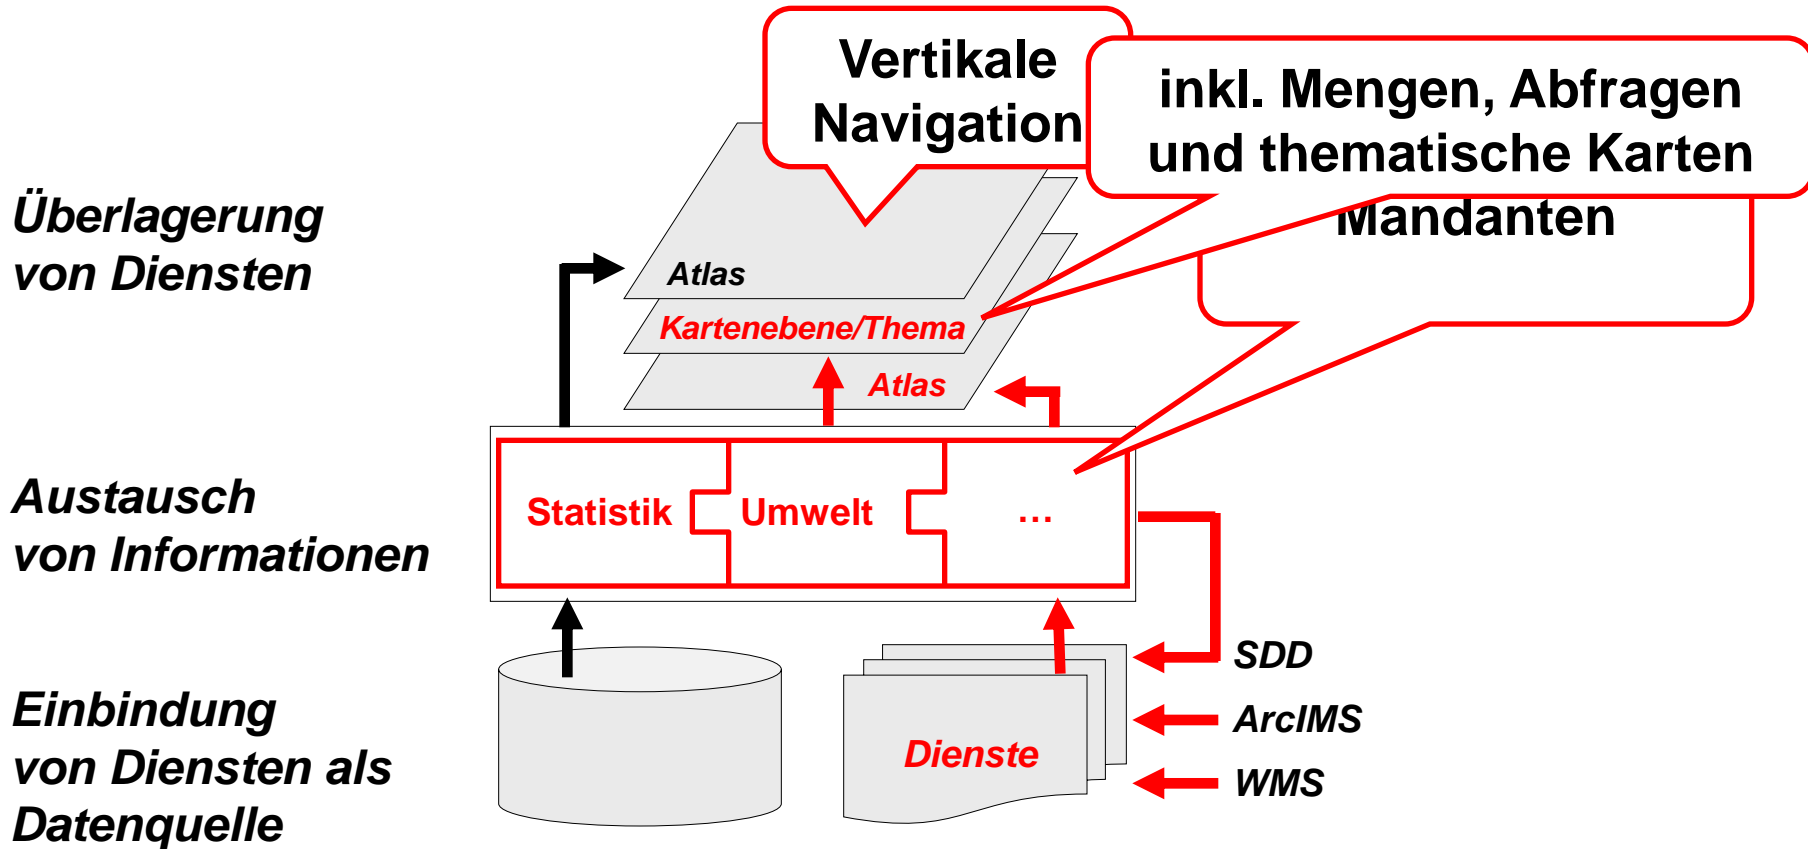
Vertikale Navigation

inkl. Mengen, Abfragen und thematische Karten

Mandanten

Überlagerung von Diensten

Atlas

Kartenebene/Thema

Atlas

Austausch von Informationen

Statistik

Umwelt

...

Einbindung von Diensten als Datenquelle

Dienste

SDD

ArcIMS

WMS